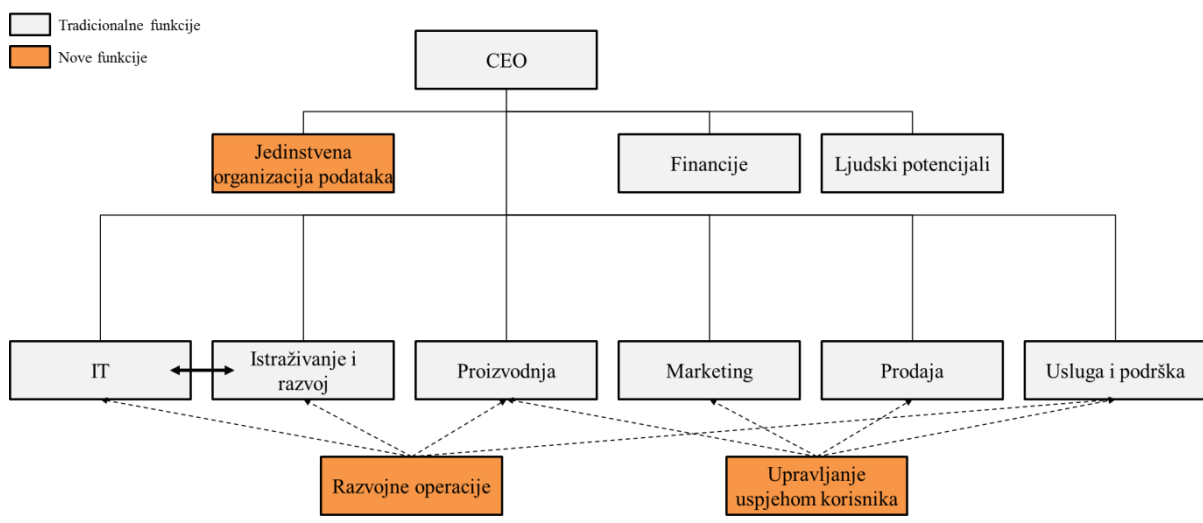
Tradicionalne funkcije
Nove funkcije

CEO

Jedinstvena organizacija podataka

Financije

Ljudski potencijali

IT

Istraživanje i razvoj

Proizvodnja

Marketing

Prodaja

Usluga i podrška

Razvojne operacije

Upravljanje uspjehom korisnika